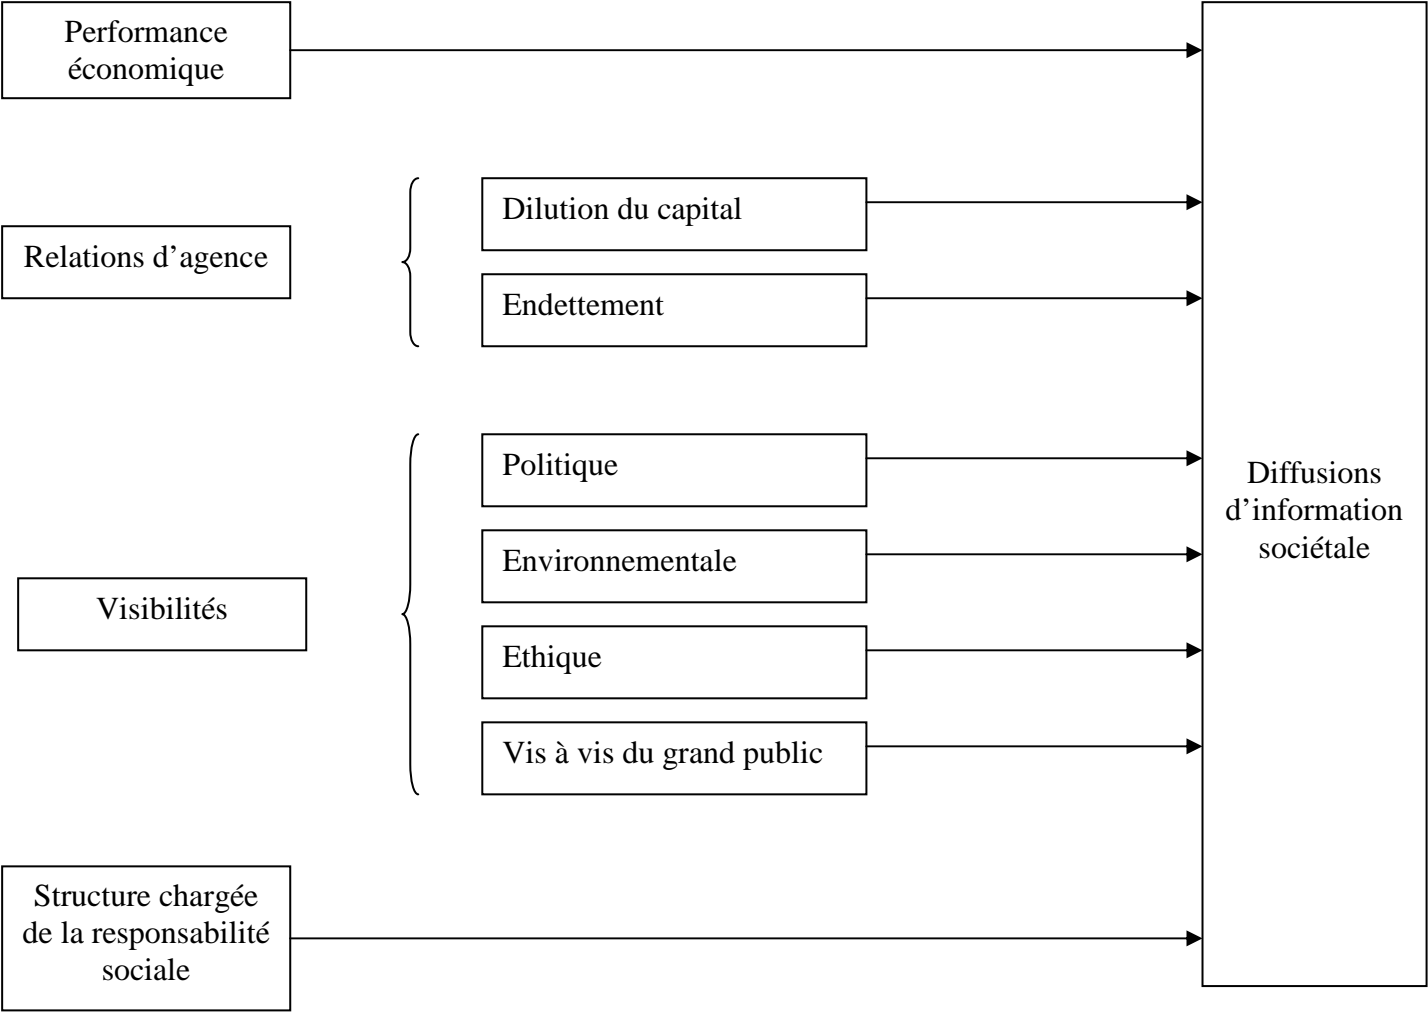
Performance économique

Relations d’agence

Dilution du capital

Endettement

Visibilités

Politique

Environnementale

Ethique

Vis à vis du grand public

Structure chargée de la responsabilité sociale

Diffusions d’information sociétale